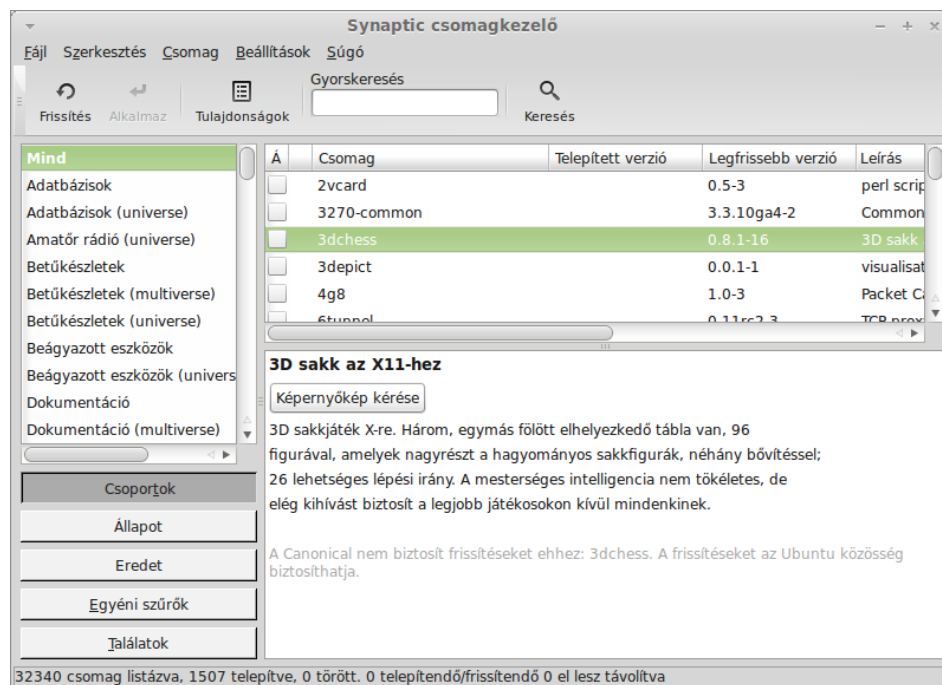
Synaptic csomagkezelő

Fájl Szerkesztés Csomag Beállítások Súgó

Frissítés Alkalmaz Tulajdonságok Gyorskeresés Keresés

Mind
Adatbázisok
Adatbázisok (universe)
Amatőr rádió (universe)
Betűkészletek
Betűkészletek (multiverse)
Betűkészletek (universe)
Beágyazott eszközök
Beágyazott eszközök (univers
Dokumentáció
Dokumentáció (multiverse)

| Á | Csomag | Telepített verzió | Legfrissebb verzió | Leírás |
|---|---|---|---|---|
| | 2vcard | | 0.5-3 | perl scrip |
| | 3270-common | | 3.3.10ga4-2 | Common |
| | 3dchess | | 0.8.1-16 | 3D sakk |
| | 3depict | | 0.0.1-1 | visualisat |
| | 4g8 | | 1.0-3 | Packet Ca |
| | 6tunnel | | 0.11rc2-3 | TCP prox |

3D sakk az X11-hez

Képernyőkép kérése

3D sakkjáték X-re. Három, egymás fölött elhelyezkedő tábla van, 96 figurával, amelyek nagyrészt a hagyományos sakkfigurák, néhány bővítéssel; 26 lehetséges lépési irány. A mesterséges intelligencia nem tökéletes, de elég kihívást biztosít a legjobb játékosokon kívül mindenkinek.

A Canonical nem biztosít frissítéseket ehhez: 3dchess. A frissítéseket az Ubuntu közösség biztosíthatja.

Csoportok
Állapot
Eredet
Egyéni szűrők
Találatok

32340 csomag listázva, 1507 telepítve, 0 törött. 0 telepítendő/frissítendő 0 el lesz távolítva